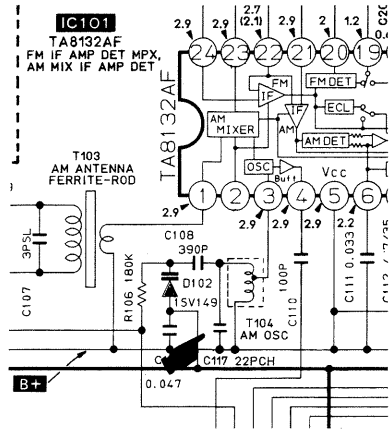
IC101
TA8132AF
FM IF AMP DET MPX,
AM MIX IF AMP DET

2.9
2.7
(2.1)
2.9
2
1.2
24
23
22
21
20
19

TA8132AF
FM
IF
FM DET
IF
ECL
AM
AM MIXER
AM DET
OSC
Buff
Vcc

2.9
1
2
3
4
5
6
2.9
2.9
2.9
2.2

T103
AM ANTENNA
FERRITE-ROD

3PSL
C107
R106 180K
C108
390P
D102
1SV149
T104
AM OSC
C110 100P
C111 0.033
C
C117 22PCH
0.047
B+